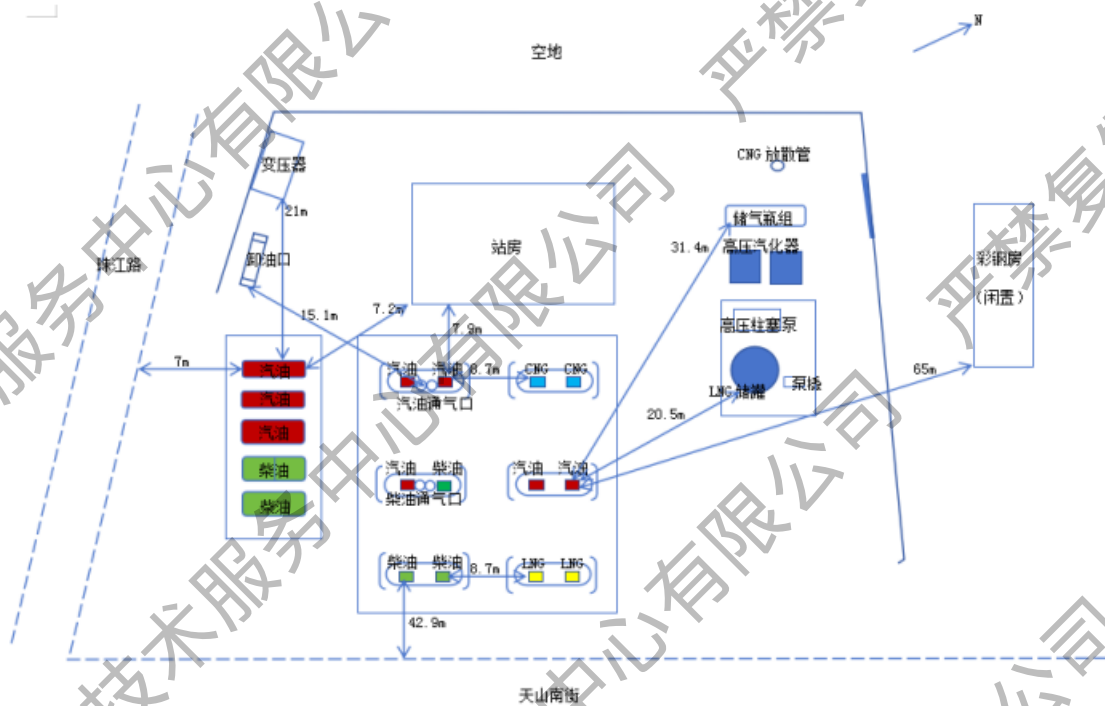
空地

N

变压器

21m

卸油口

CNG 放散管

储气瓶组

站房

31.4m

高压汽化器

彩钢房
（闲置）

珠江路

15.1m

7.2m

7.9m

高压柱塞泵

7m

汽油

汽油

汽油

柴油

柴油

汽油

汽油

8.7m

CNG

CNG

汽油通气口

LNG储罐

泵橇

65m

20.5m

汽油

柴油

柴油通气口

汽油

汽油

柴油

柴油

8.7m

LNG

LNG

42.9m

天山南街

服务中心有限公司

严禁复

技术服务中心有限公司

有限公司

中心有限公司

有限公司

严禁复

公司